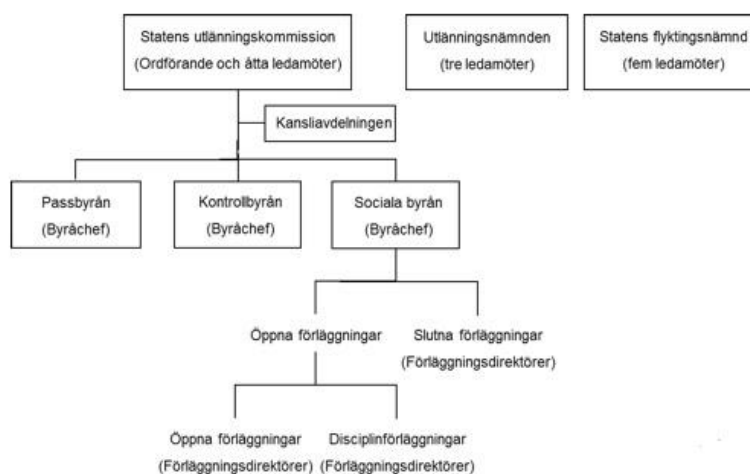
Statens utlänningskommission
(Ordförande och åtta ledamöter)

Utlänningsnämnden
(tre ledamöter)

Statens flyktingsnämnd
(fem ledamöter)

Kansliavdelningen

Passbyrån
(Byråchef)

Kontrollbyrån
(Byråchef)

Sociala byrån
(Byråchef)

Öppna förläggningar

Slutna förläggningar
(Förläggningsdirektörer)

Öppna förläggningar
(Förläggningsdirektörer)

Disciplinförläggningar
(Förläggningsdirektörer)